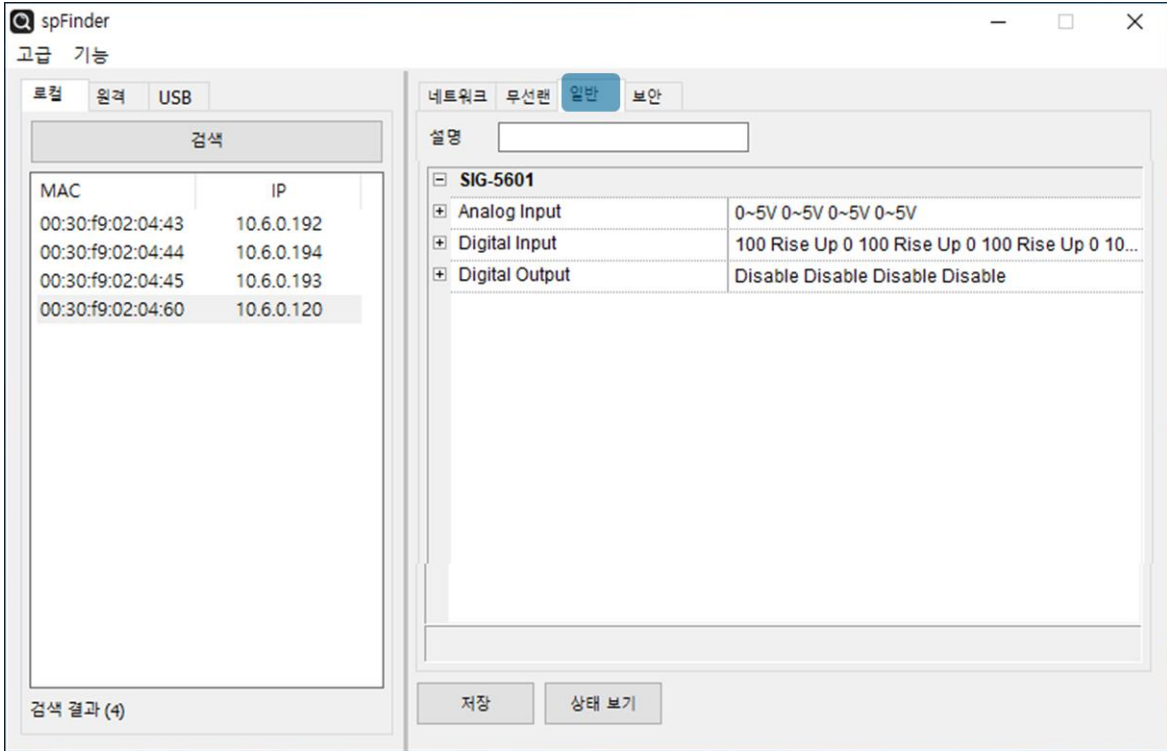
spFinder

고급 기능

로컬 원격 USB

검색

| MAC | IP |
|---|---|
| 00:30:f9:02:04:43 | 10.6.0.192 |
| 00:30:f9:02:04:44 | 10.6.0.194 |
| 00:30:f9:02:04:45 | 10.6.0.193 |
| 00:30:f9:02:04:60 | 10.6.0.120 |

검색 결과 (4)

네트워크 무선랜 일반 보안

설명

SIG-5601

| Analog Input | 0~5V 0~5V 0~5V 0~5V |
|---|---|
| Digital Input | 100 Rise Up 0 100 Rise Up 0 100 Rise Up 0 10... |
| Digital Output | Disable Disable Disable Disable |

저장 상태 보기